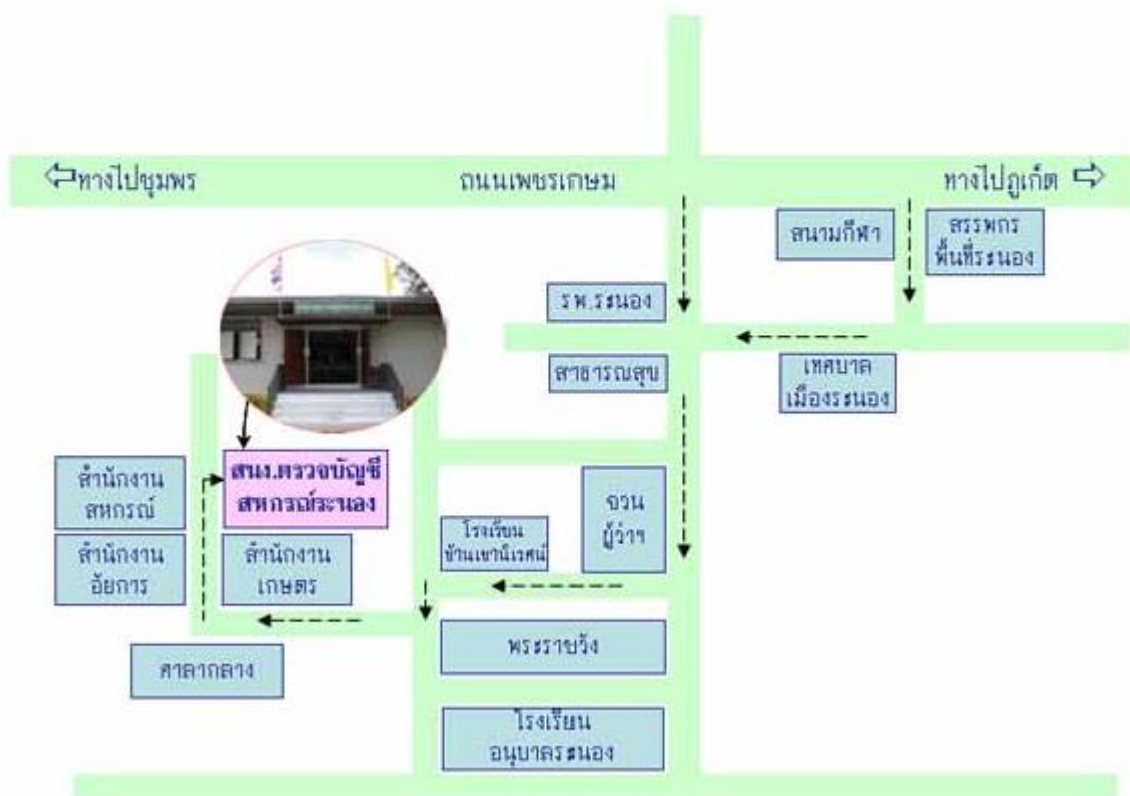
⇦ทางไปชุมพร

ถนนเพชรเกษม

ทางไปภูเก็ต ⇨

สนามกีฬา

สรรพกร พื้นที่ระนอง

รพ.ระนอง

สาธารณสุข

เทศบาล เมืองระนอง

สำนักงาน สหกรณ์

สนง.ตรวจบัญชี สหกรณ์ระนอง

สวน ผู้ว่าฯ

โรงเรียน บ้านเขานิเวศน์

สำนักงาน อัยการ

สำนักงาน เกษตร

พระราชวัง

ศาลากลาง

โรงเรียน อนุบาลระนอง